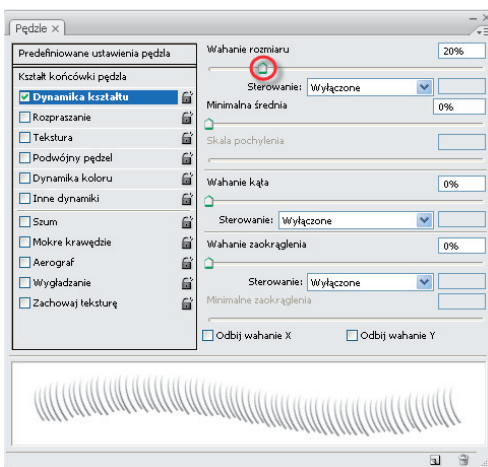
Pędzle ×

Predefiniowane ustawienia pędzla

Kształt końcówki pędzla

Dynamika kształtu

Rozpraszanie

Tekstura

Podwójny pędzel

Dynamika koloru

Inne dynamiki

Szum

Mokre krawędzie

Aerograf

Wygładzanie

Zachowaj teksturę

Wahanie rozmiaru 20%

Sterowanie: Wyłączone

Minimalna średnia 0%

Skala pochylenia

Wahanie kąta 0%

Sterowanie: Wyłączone

Wahanie zaokrąglenia 0%

Sterowanie: Wyłączone

Minimalne zaokrąglenia

Odbij wahanie X

Odbij wahanie Y